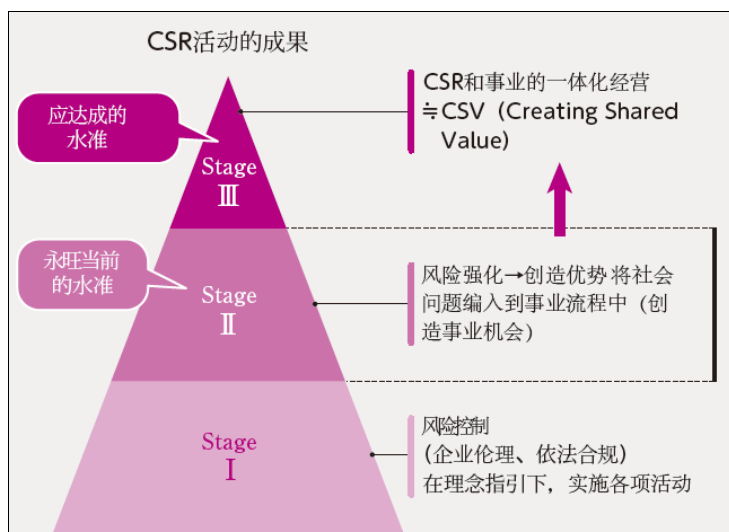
CSR活动的成果

应达成的水准

Stage Ⅲ

CSR和事业的一体化经营 ≒CSV（Creating Shared Value）

永旺当前的水准

Stage Ⅱ

风险强化→创造优势 将社会问题编入到事业流程中（创造事业机会）

Stage Ⅰ

风险控制（企业伦理、依法合规）在理念指引下，实施各项活动